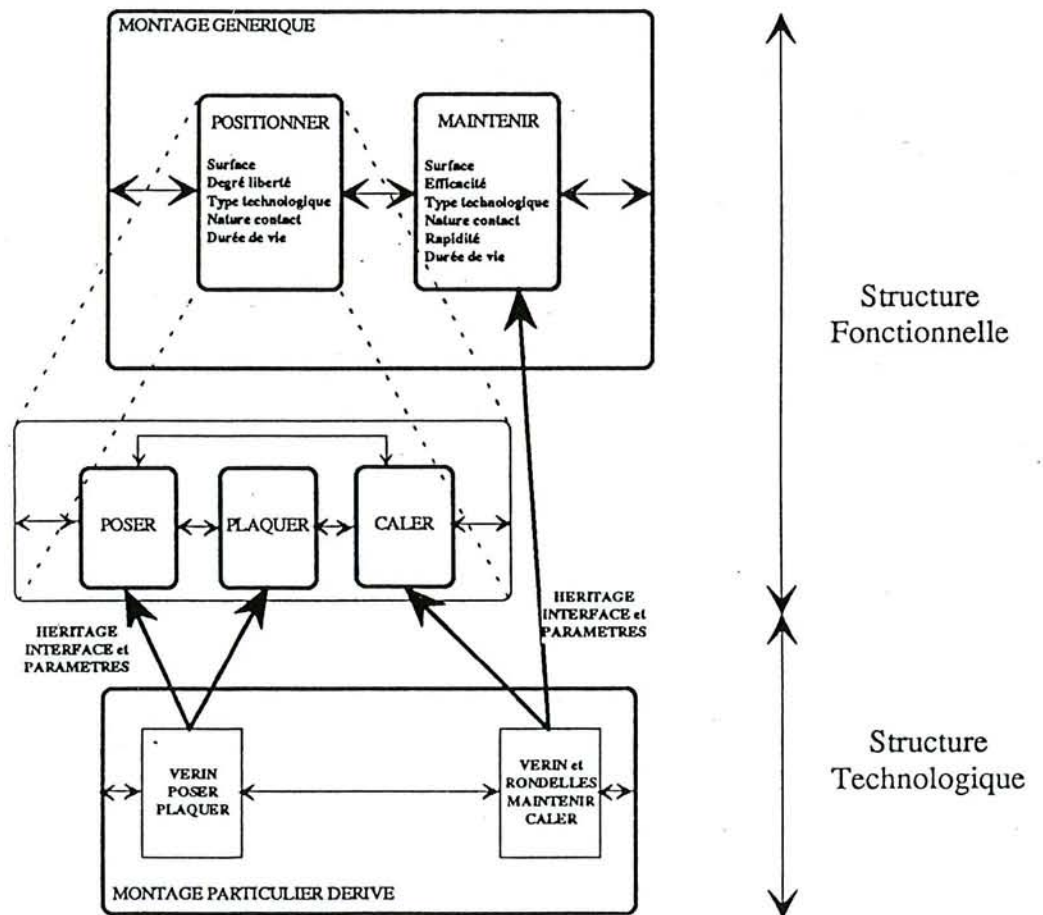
MONTAGE GENERIQUE

POSITIONNER

Surface
Degré liberté
Type technologique
Nature contact
Durée de vie

MAINTENIR

Surface
Efficacité
Type technologique
Nature contact
Rapidité
Durée de vie

Structure Fonctionnelle

POSER

PLAQUER

CALER

HERITAGE INTERFACE et PARAMETRES

HERITAGE INTERFACE et PARAMETRES

VERIN POSER PLAQUER

VERIN et RONDELLES MAINTENIR CALER

Structure Technologique

MONTAGE PARTICULIER DERIVE